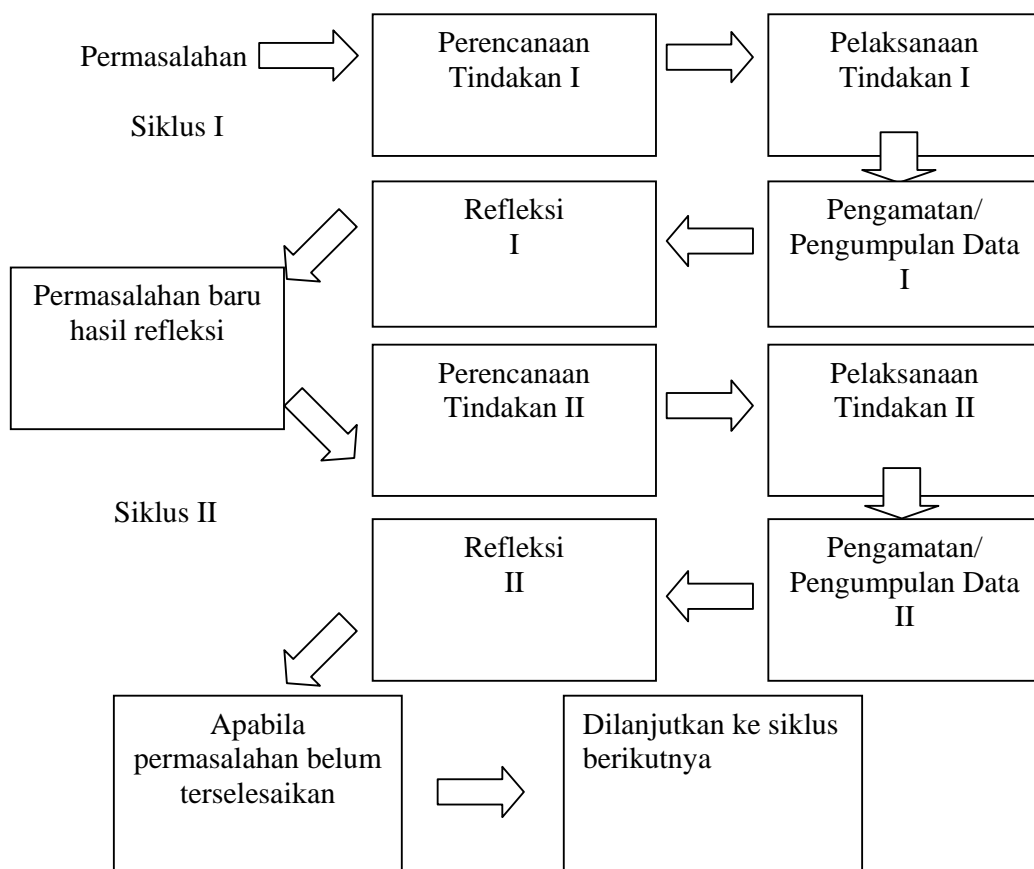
Permasalahan

Perencanaan Tindakan I

Pelaksanaan Tindakan I

Siklus I

Refleksi I

Pengamatan/ Pengumpulan Data I

Permasalahan baru hasil refleksi

Perencanaan Tindakan II

Pelaksanaan Tindakan II

Siklus II

Refleksi II

Pengamatan/ Pengumpulan Data II

Apabila permasalahan belum terselesaikan

Dilanjutkan ke siklus berikutnya